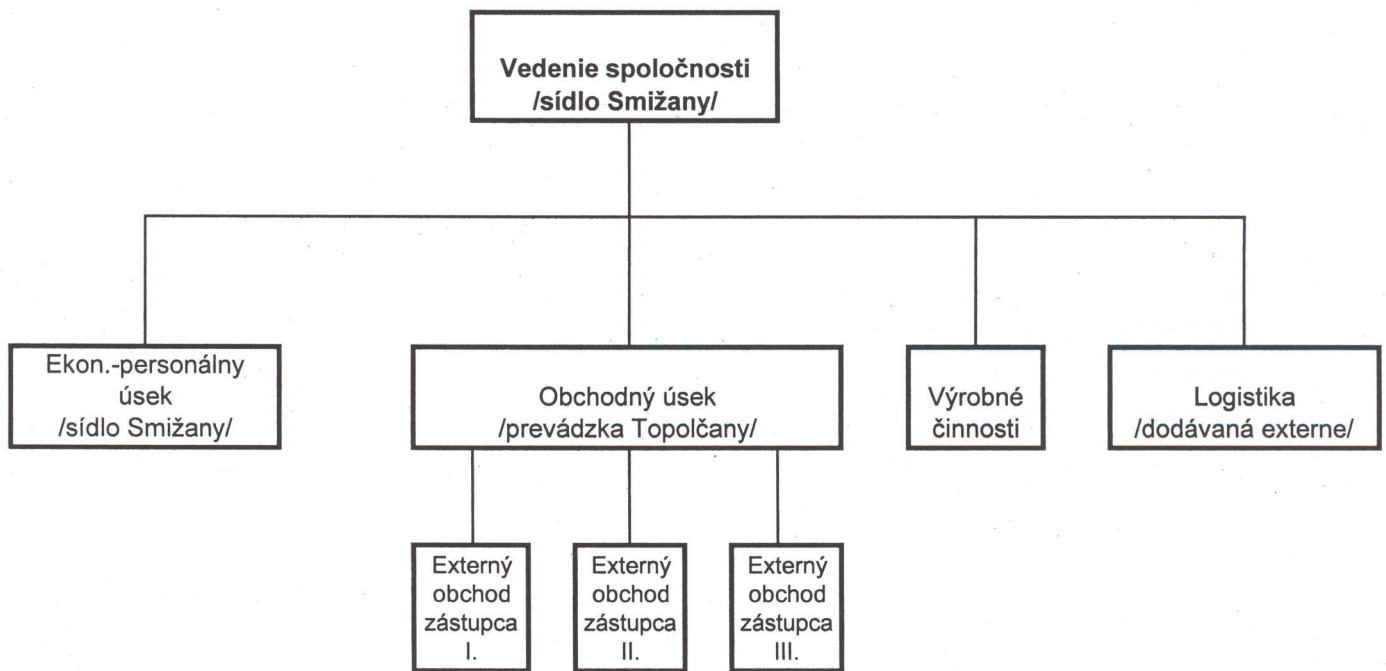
Vedenie spoločnosti
/sídlo Smižany/

Ekon.-personálny úsek
/sídlo Smižany/

Obchodný úsek
/prevádzka Topolčany/

Výrobné činnosti

Logistika
/dodávaná externe/

Externý obchod zástupca I.

Externý obchod zástupca II.

Externý obchod zástupca III.